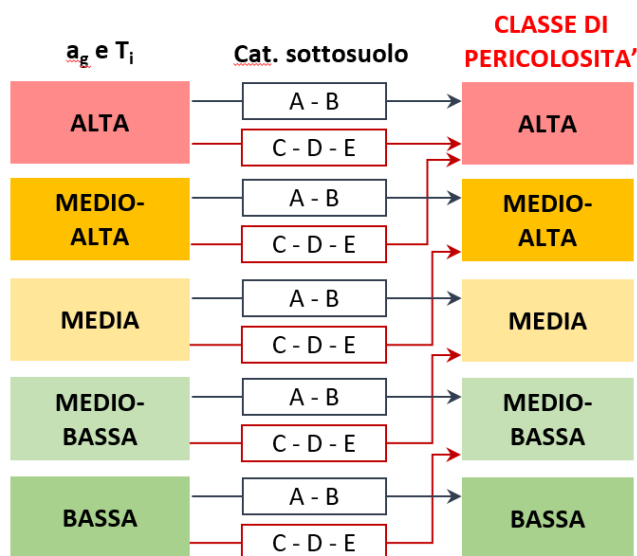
$a_g$ e $T_i$

Cat. sottosuolo

CLASSE DI PERICOLOSITA'

ALTA

A - B

C - D - E

ALTA

MEDIO-ALTA

A - B

C - D - E

MEDIO-ALTA

MEDIA

A - B

C - D - E

MEDIA

MEDIO-BASSA

A - B

C - D - E

MEDIO-BASSA

BASSA

A - B

C - D - E

BASSA